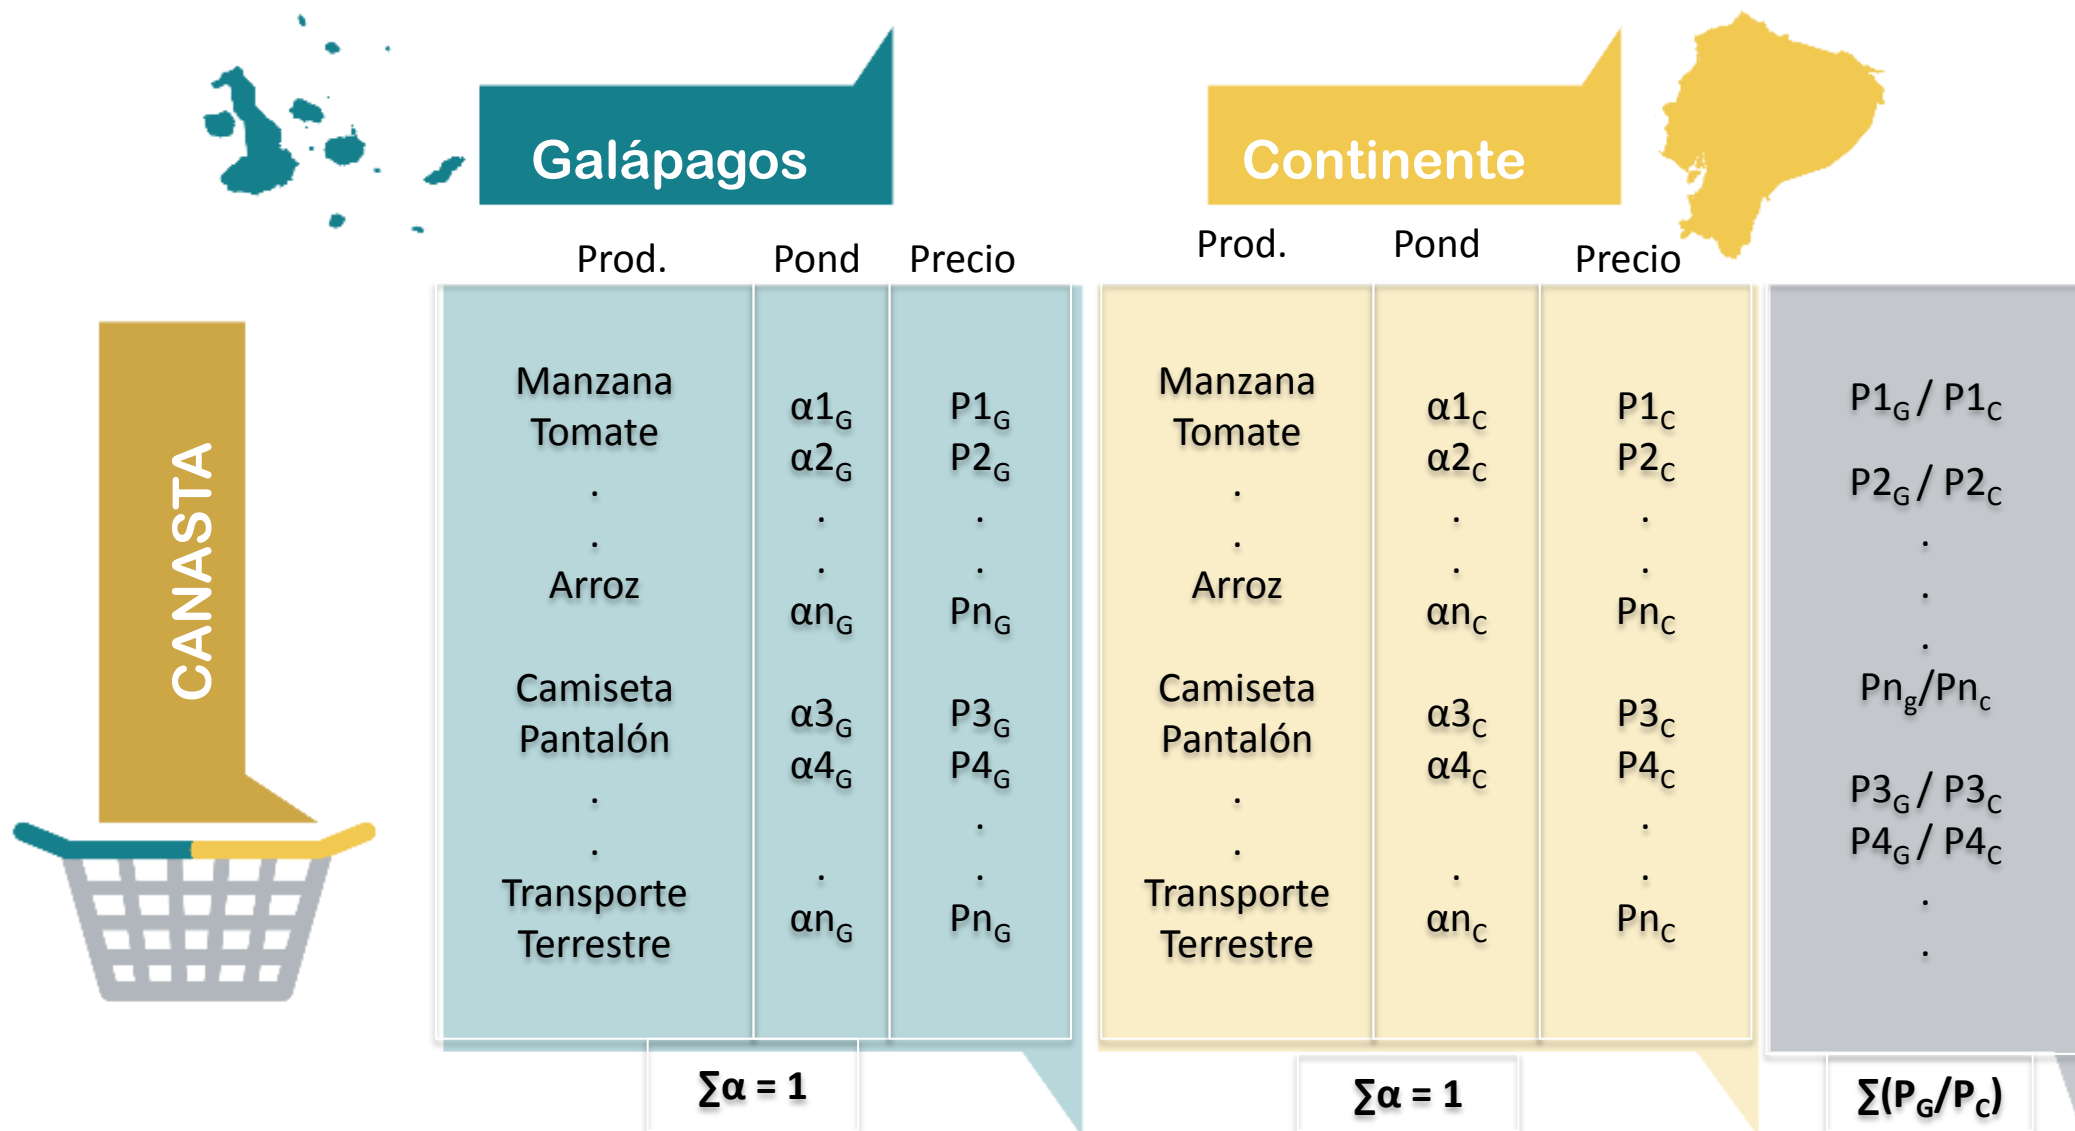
Galápagos

Continente

CANASTA

| Prod. | Pond | Precio |
|---|---|---|
| Manzana | $\alpha1_G$ | $P1_G$ |
| Tomate | $\alpha2_G$ | $P2_G$ |
| . | . | . |
| . | . | . |
| Arroz | $\alpha n_G$ | $Pn_G$ |
| Camiseta | $\alpha3_G$ | $P3_G$ |
| Pantalón | $\alpha4_G$ | $P4_G$ |
| . | . | . |
| . | . | . |
| Transporte Terrestre | $\alpha n_G$ | $Pn_G$ |

$\sum\alpha = 1$

| Prod. | Pond | Precio |
|---|---|---|
| Manzana | $\alpha1_C$ | $P1_C$ |
| Tomate | $\alpha2_C$ | $P2_C$ |
| . | . | . |
| . | . | . |
| Arroz | $\alpha n_C$ | $Pn_C$ |
| Camiseta | $\alpha3_C$ | $P3_C$ |
| Pantalón | $\alpha4_C$ | $P4_C$ |
| . | . | . |
| . | . | . |
| Transporte Terrestre | $\alpha n_C$ | $Pn_C$ |

$\sum\alpha = 1$

$P1_G / P1_C$
$P2_G / P2_C$
.
.
.
$Pn_g/Pn_c$
$P3_G / P3_C$
$P4_G / P4_C$
.
.

$\sum(P_G/P_C)$